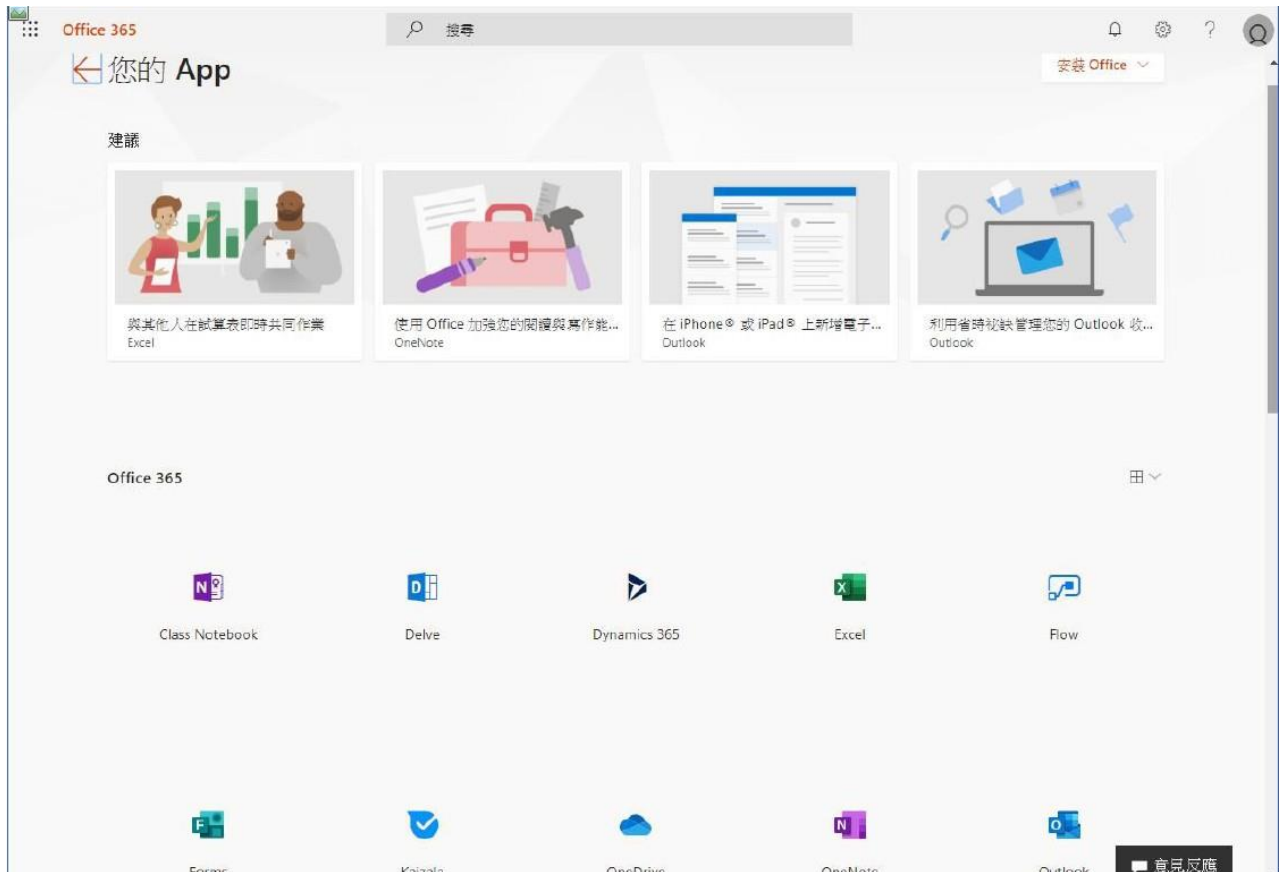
Office 365

搜尋

您的 App

安裝 Office

建議

與其他人在試算表即時共同作業
Excel

使用 Office 加強您的閱讀與寫作能...
OneNote

在 iPhone® 或 iPad® 上新增電子...
Outlook

利用省時祕訣管理您的 Outlook 收...
Outlook

Office 365

Class Notebook

Delve

Dynamics 365

Excel

Flow

Forms

Kaizala

OneDrive

OneNote

Outlook

意見反應